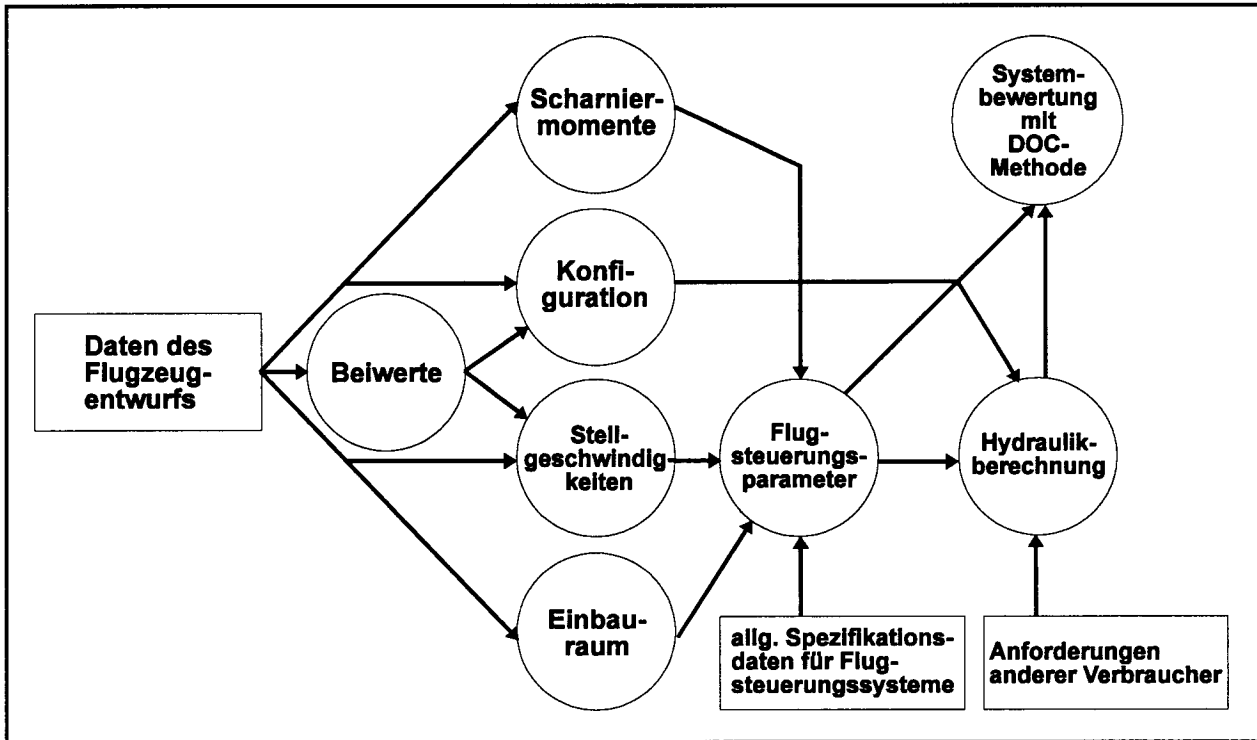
Daten des Flugzeugentwurfs

Beiwerte

Scharniermomente

Konfiguration

Stellgeschwindigkeiten

Einbauraum

Flugsteuerungsparameter

allg. Spezifikationsdaten für Flugsteuerungssysteme

Systembewertung mit DOC-Methode

Hydraulikberechnung

Anforderungen anderer Verbraucher